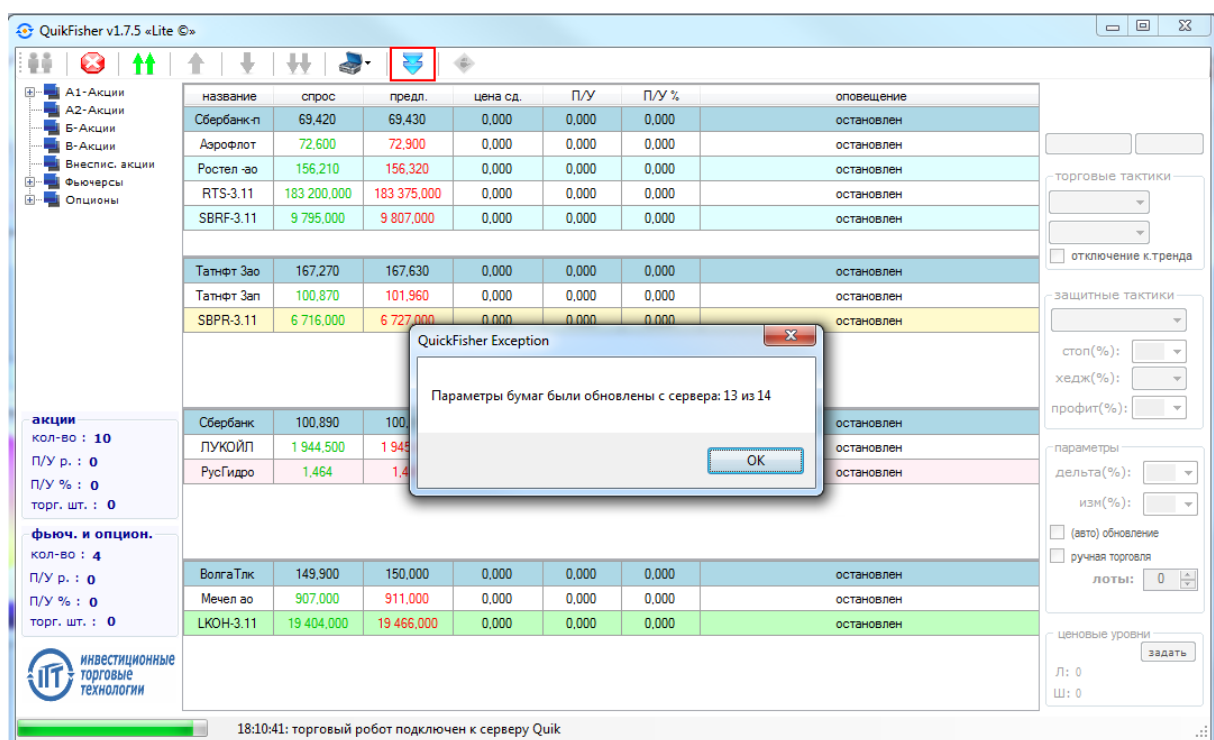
QuikFisher v1.7.5 «Lite ©»

А1-Акции
А2-Акции
Б-Акции
В-Акции
Внеспис. акции
Фьючерсы
Опционы

| название | спрос | предл. | цена сд. | П/У | П/У % | оповещение |
|---|---|---|---|---|---|---|
| Сбербанк-п | 69,420 | 69,430 | 0,000 | 0,000 | 0,000 | остановлен |
| Аэрофлот | 72,600 | 72,900 | 0,000 | 0,000 | 0,000 | остановлен |
| Ростел -ао | 156,210 | 156,320 | 0,000 | 0,000 | 0,000 | остановлен |
| RTS-3.11 | 183 200,000 | 183 375,000 | 0,000 | 0,000 | 0,000 | остановлен |
| SBRF-3.11 | 9 795,000 | 9 807,000 | 0,000 | 0,000 | 0,000 | остановлен |

| Татнфт 3ао | 167,270 | 167,630 | 0,000 | 0,000 | 0,000 | остановлен |
|---|---|---|---|---|---|---|
| Татнфт 3ап | 100,870 | 101,960 | 0,000 | 0,000 | 0,000 | остановлен |
| SBPR-3.11 | 6 716,000 | 6 727,000 | 0,000 | 0,000 | 0,000 | остановлен |

| Сбербанк | 100,890 | 100,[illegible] | | | | остановлен |
|---|---|---|---|---|---|---|
| ЛУКОЙЛ | 1 944,500 | 1 945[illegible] | | | | остановлен |
| РусГидро | 1,464 | 1,4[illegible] | | | | остановлен |

| ВолгаТлк | 149,900 | 150,000 | 0,000 | 0,000 | 0,000 | остановлен |
|---|---|---|---|---|---|---|
| Мечел ао | 907,000 | 911,000 | 0,000 | 0,000 | 0,000 | остановлен |
| LKOH-3.11 | 19 404,000 | 19 466,000 | 0,000 | 0,000 | 0,000 | остановлен |

QuickFisher Exception
Параметры бумаг были обновлены с сервера: 13 из 14
OK

акции
кол-во : 10
П/У р. : 0
П/У % : 0
торг. шт. : 0

фьюч. и опцион.
кол-во : 4
П/У р. : 0
П/У % : 0
торг. шт. : 0

инвестиционные торговые технологии

торговые тактики
отключение к.тренда
защитные тактики
стоп(%):
хедж(%):
профит(%):
параметры
дельта(%):
изм(%):
(авто) обновление
ручная торговля
лоты: 0
ценовые уровни
задать
Л: 0
Ш: 0

18:10:41: торговый робот подключен к серверу Quik